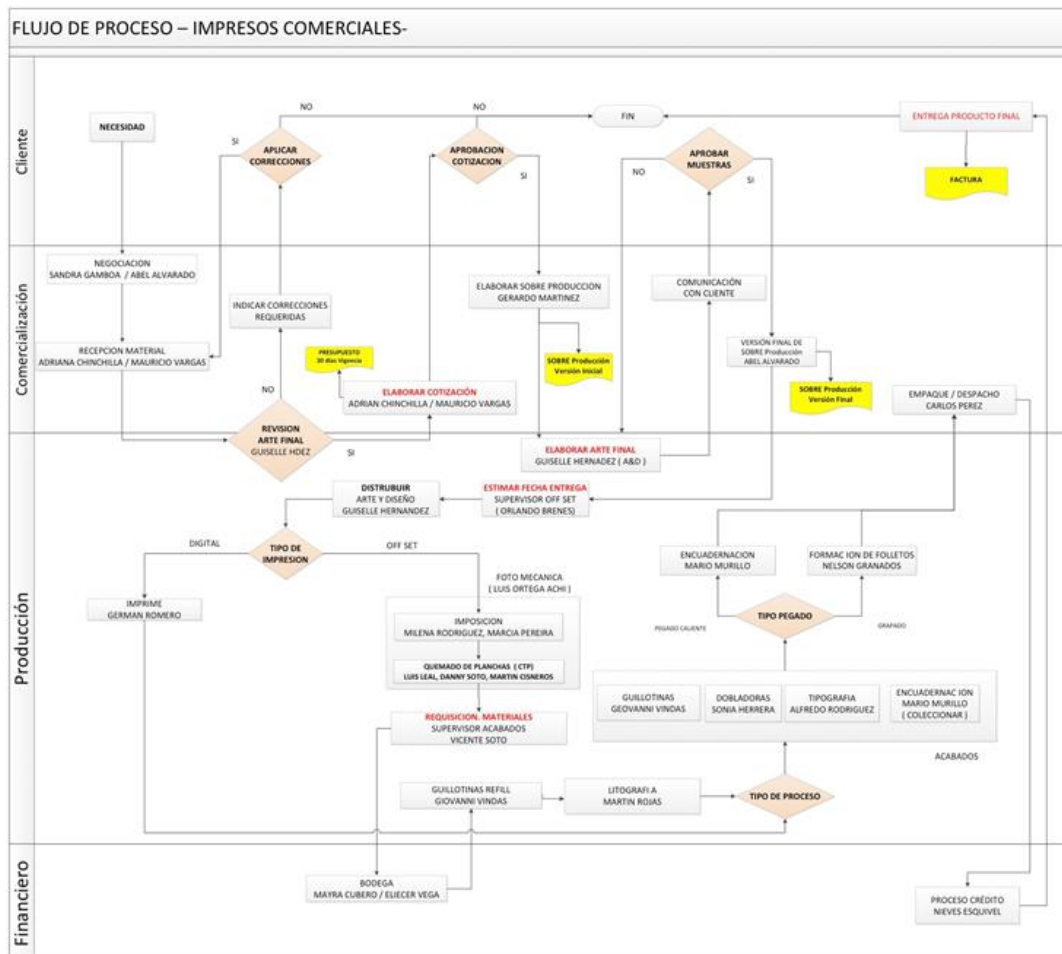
FLUJO DE PROCESO – IMPRESOS COMERCIALES-

Cliente

NO

NO

FIN

ENTREGA PRODUCTO FINAL

NECESIDAD

SI

APLICAR CORRECCIONES

APROBACION COTIZACION

SI

NO

APROBAR MUESTRAS

SI

FACTURA

Comercialización

NEGOCIACION
SANDRA GAMBOA / ABEL ALVARADO

INDICAR CORRECCIONES REQUERIDAS

ELABORAR SOBRE PRODUCCION
GERARDO MARTINEZ

COMUNICACIÓN CON CLIENTE

RECEPCION MATERIAL
ADRIANA CHINCHILLA / MAURICIO VARGAS

PRESUPUESTO
30 días Vigencia

SOBRE Producción
Versión Inicial

VERSIÓN FINAL DE SOBRE Producción
ABEL ALVARADO

NO

ELABORAR COTIZACIÓN
ADRIAN CHINCHILLA / MAURICIO VARGAS

SOBRE Producción
Versión Final

EMPAQUE / DESPACHO
CARLOS PEREZ

REVISION ARTE FINAL
GUISELLE HDEZ

SI

ELABORAR ARTE FINAL
GUISELLE HERNADEZ ( A&D )

Producción

DISTRUBUIR
ARTE Y DISEÑO
GUISELLE HERNANDEZ

ESTIMAR FECHA ENTREGA
SUPERVISOR OFF SET
( ORLANDO BRENES)

DIGITAL

TIPO DE IMPRESION

OFF SET

ENCUADERNACION
MARIO MURILLO

FORMAC ION DE FOLLETOS
NELSON GRANADOS

FOTO MECANICA
( LUIS ORTEGA ACHI )

IMPRIME
GERMAN ROMERO

IMPOSICION
MILENA RODRIGUEZ, MARCIA PEREIRA

PEGADO CALIENTE

TIPO PEGADO

GRAPADO

QUEMADO DE PLANCHAS ( CTP)
LUIS LEAL, DANNY SOTO, MARTIN CISNEROS

GUILLOTINAS
GEOVANNI VINDAS

DOBLADORAS
SONIA HERRERA

TIPOGRAFIA
ALFREDO RODRIGUEZ

ENCUADERNAC ION
MARIO MURILLO
( COLECCIONAR )

REQUISICION. MATERIALES
SUPERVISOR ACABADOS
VICENTE SOTO

ACABADOS

GUILLOTINAS REFILL
GIOVANNI VINDAS

LITOGRAFI A
MARTIN ROJAS

TIPO DE PROCESO

Financiero

BODEGA
MAYRA CUBERO / ELIECER VEGA

PROCESO CRÉDITO
NIEVES ESQUIVEL